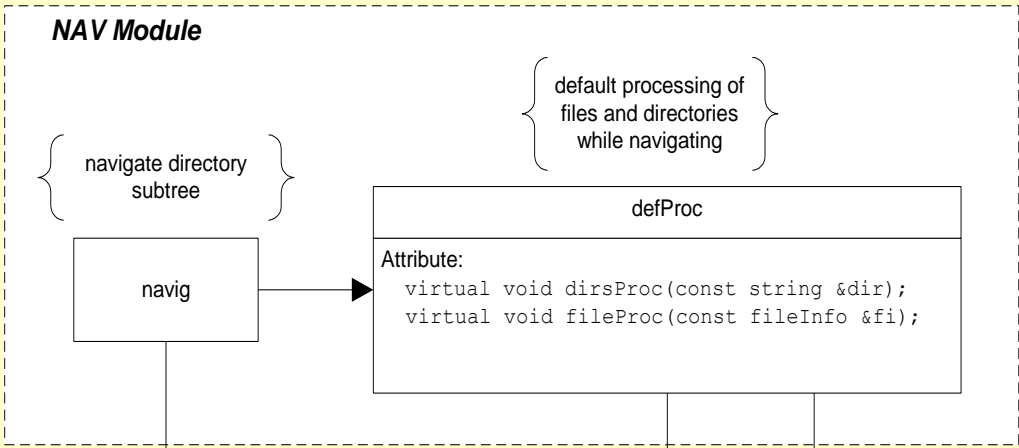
NAV Module

default processing of files and directories while navigating

navigate directory subtree

defProc

Attribute:
virtual void dirsProc(const string &dir);
virtual void fileProc(const fileInfo &fi);

navig